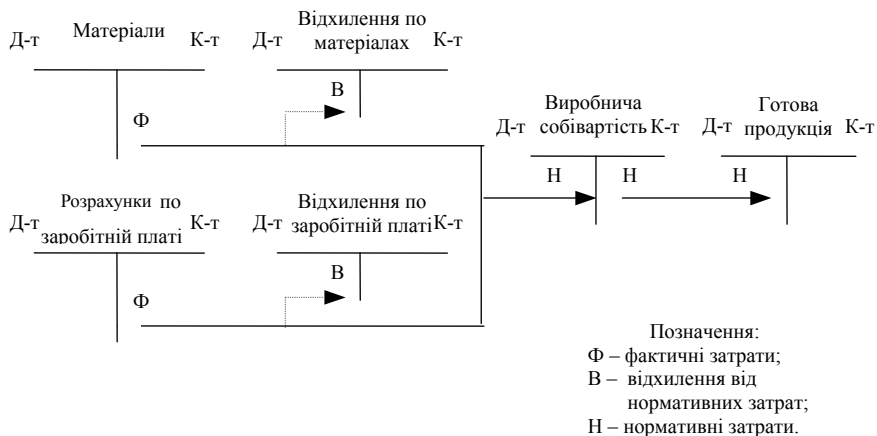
Д-т Матеріали К-т

Д-т Відхилення по матеріалах К-т

В

Ф

Д-т Виробнича собівартість К-т

Д-т Готова продукція К-т

Н

Н

Н

Д-т Розрахунки по заробітній платі К-т

Д-т Відхилення по заробітній платі К-т

В

Ф

Позначення:
Ф – фактичні затрати;
В – відхилення від нормативних затрат;
Н – нормативні затрати.